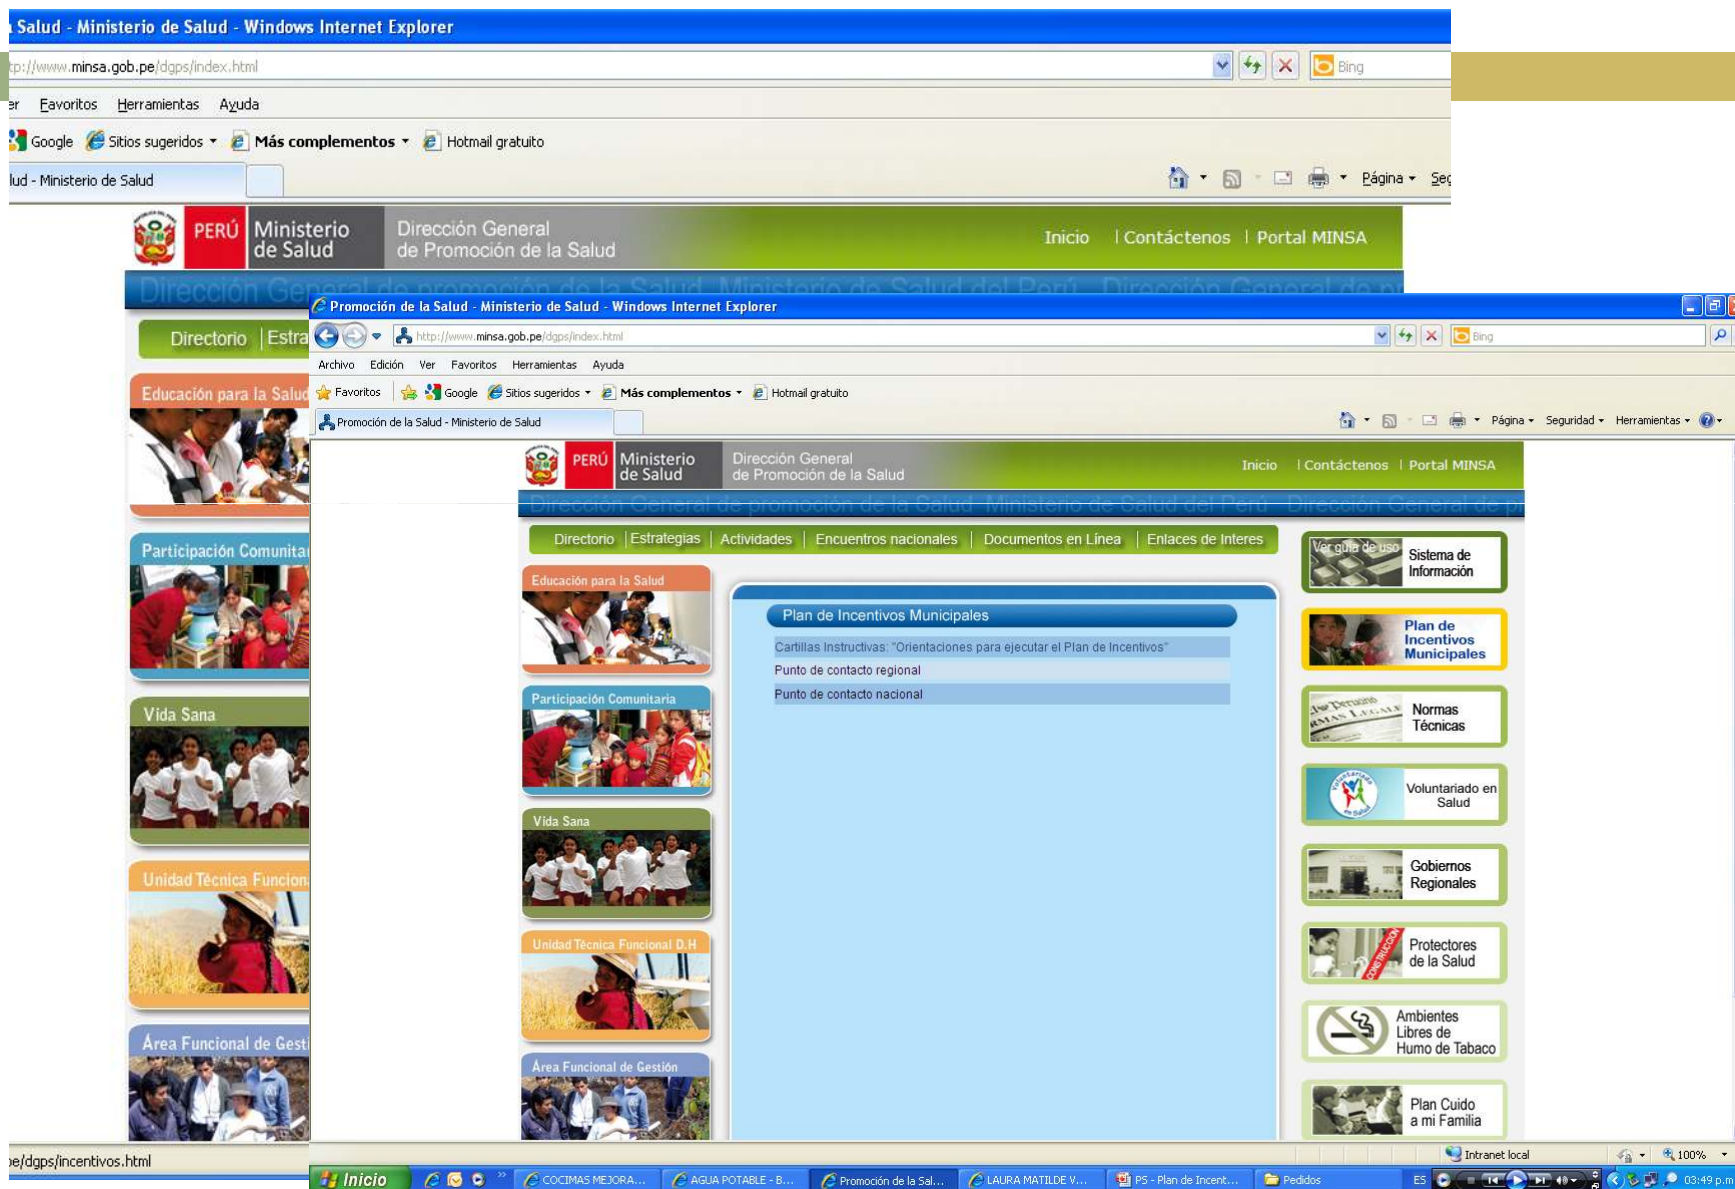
Salud - Ministerio de Salud - Windows Internet Explorer
tp://www.minsa.gob.pe/dgps/index.html
Bing
er Favoritos Herramientas Ayuda
Google Sitios sugeridos Más complementos Hotmail gratuito
lud - Ministerio de Salud
Página Seg
PERÚ Ministerio de Salud Dirección General de Promoción de la Salud
Inicio | Contáctenos | Portal MINSA
Dirección General de promoción de la Salud Ministerio de Salud del Perú Dirección General de p
Directorio | Estra
Educación para la Salud
Participación Comunitar
Vida Sana
Unidad Técnica Funcion
Área Funcional de Gest
e/dgps/incentivos.html

Promoción de la Salud - Ministerio de Salud - Windows Internet Explorer
http://www.minsa.gob.pe/dgps/index.html
Bing
Archivo Edición Ver Favoritos Herramientas Ayuda
Favoritos Google Sitios sugeridos Más complementos Hotmail gratuito
Promoción de la Salud - Ministerio de Salud
Página Seguridad Herramientas
PERÚ Ministerio de Salud Dirección General de Promoción de la Salud
Inicio | Contáctenos | Portal MINSA
Dirección General de promoción de la Salud Ministerio de Salud del Perú Dirección General de pr
Directorio | Estrategias | Actividades | Encuentros nacionales | Documentos en Línea | Enlaces de Interes
Educación para la Salud
Participación Comunitaria
Vida Sana
Unidad Técnica Funcional D.H
Área Funcional de Gestión
Plan de Incentivos Municipales
Cartillas Instructivas: "Orientaciones para ejecutar el Plan de Incentivos"
Punto de contacto regional
Punto de contacto nacional
Ver guía de uso Sistema de Información
Plan de Incentivos Municipales
Normas Técnicas
Voluntariado en Salud
Gobiernos Regionales
Protectores de la Salud
Ambientes Libres de Humo de Tabaco
Plan Cuido a mi Familia
Intranet local 100%
Inicio COCIMAS MEJORA... AGUA POTABLE - B... Promoción de la Sal... LAURA MATILDE V... PS - Plan de Incent... Pedidos ES 03:49 p.m.